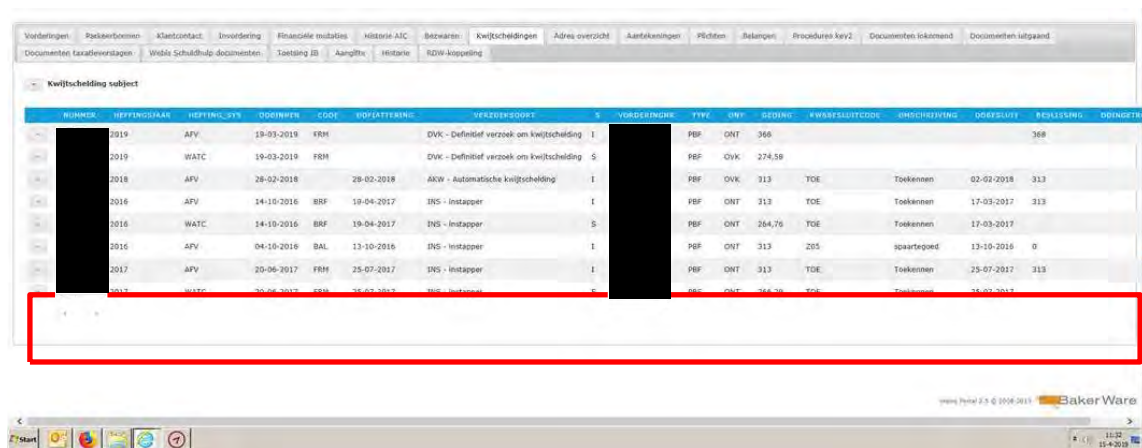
Vorderingen | Parkeerboenen | Klantcontact | Invordering | Financiële mutaties | Historie AIC | Bezwaren | Kwijtscheldingen | Adres overzicht | Aantekeningen | Plichten | Belangen | Procedures key2 | Documenten inkomend | Documenten uitgaand
Documenten taxatieverslagen | Websis Schuldhulp documenten | Toetsing IB | Aangifte | Historie | RDW-koppeling

Kwijtscheldings subject

| NUMMER | HEFFINGSJAAR | HEFFING_SYS | ODDINEN | CODE | ODFIATTERING | VERZOEKSOORT | S | VORDERINGNR | TYPE | ONT | GEDING | KWSBESLUITCODE | OMSCHRIJVING | ODBESLUIT | BESLISSING | ODINGETR |
|---|---|---|---|---|---|---|---|---|---|---|---|---|---|---|---|---|
| | 2019 | AFV | 19-03-2019 | FRM | | DVK - Definitief verzoek om kwijtschelding | I | | PBF | ONT | 368 | | | | 368 | |
| | 2019 | WATC | 19-03-2019 | FRM | | DVK - Definitief verzoek om kwijtschelding | S | | PBF | OVK | 274,58 | | | | | |
| | 2018 | AFV | 28-02-2018 | | 28-02-2018 | AKW - Automatische kwijtschelding | I | | PBF | OVK | 313 | TOE | Toekennen | 02-02-2018 | 313 | |
| | 2016 | AFV | 14-10-2016 | BRF | 10-04-2017 | INS - Instapper | I | | PBF | ONT | 313 | TOE | Toekennen | 17-03-2017 | 313 | |
| | 2016 | WATC | 14-10-2016 | BRF | 19-04-2017 | INS - Instapper | S | | PBF | ONT | 264,76 | TOE | Toekennen | 17-03-2017 | | |
| | 2016 | AFV | 04-10-2016 | BAL | 13-10-2016 | INS - Instapper | I | | PBF | ONT | 313 | Z05 | spaartegoed | 13-10-2016 | 0 | |
| | 2017 | AFV | 20-06-2017 | FRM | 25-07-2017 | INS - Instapper | I | | PBF | ONT | 313 | TOE | Toekennen | 25-07-2017 | 313 | |
| | 2017 | WATC | 20-06-2017 | FRM | 25-07-2017 | INS - Instapper | S | | PBF | ONT | 266,29 | TOE | Toekennen | 25-07-2017 | | |

Websis Portal 2.5 © 2008-2017 BakerWare

Start
11:32
15-4-2019